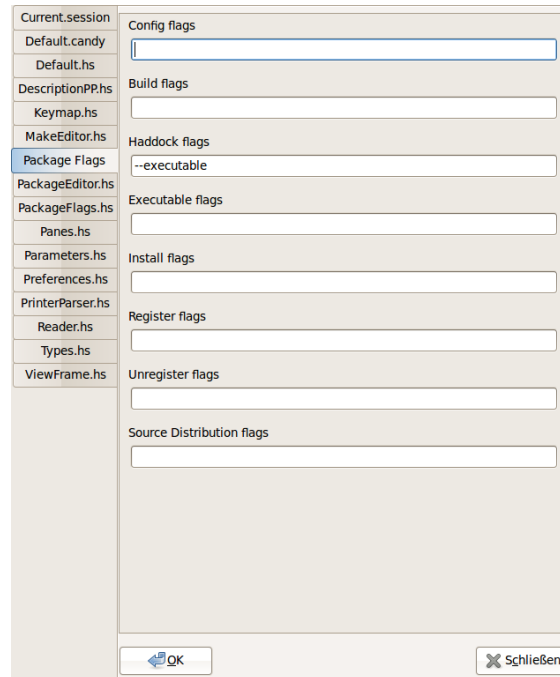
Current.session
Default.candy
Default.hs
DescriptionPP.hs
Keymap.hs
MakeEditor.hs
Package Flags
PackageEditor.hs
PackageFlags.hs
Panes.hs
Parameters.hs
Preferences.hs
PrinterParser.hs
Reader.hs
Types.hs
ViewFrame.hs

Config flags

Build flags

Haddock flags
--executable

Executable flags

Install flags

Register flags

Unregister flags

Source Distribution flags

OK

Schließen